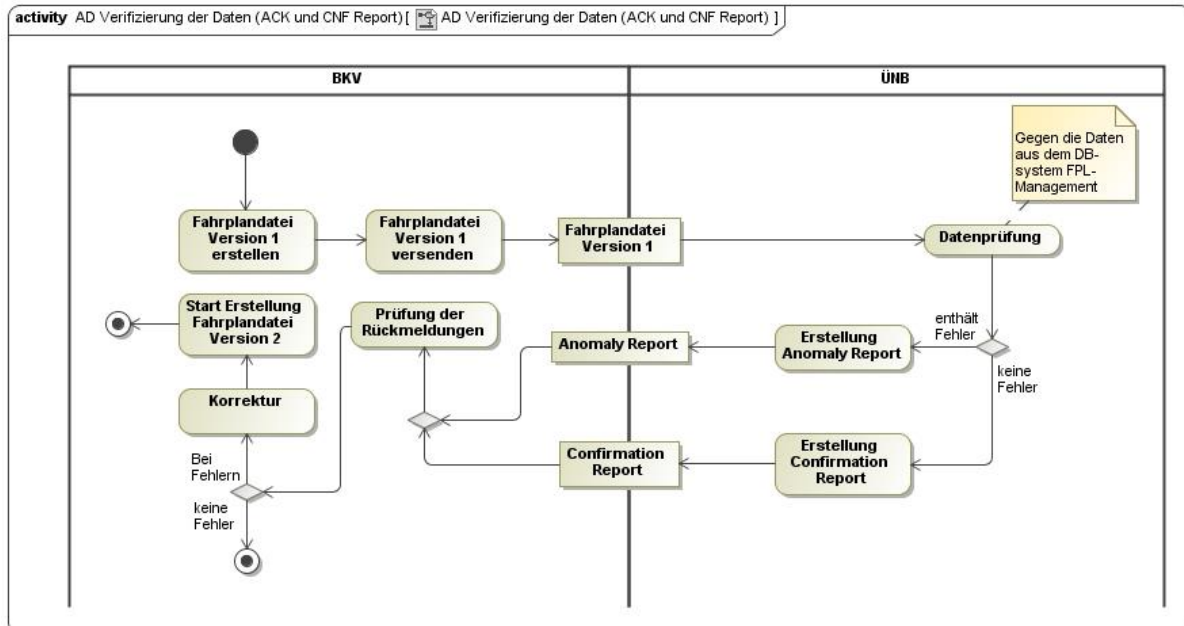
activity AD Verifizierung der Daten (ACK und CNF Report) [ AD Verifizierung der Daten (ACK und CNF Report) ]

BKV

ÜNB

Gegen die Daten aus dem DB-system FPL-Management

Fahrplandatei Version 1 erstellen

Fahrplandatei Version 1 versenden

Fahrplandatei Version 1

Datenprüfung

Start Erstellung Fahrplandatei Version 2

Prüfung der Rückmeldungen

Anomaly Report

Erstellung Anomaly Report

enthält Fehler

keine Fehler

Korrektur

Confirmation Report

Erstellung Confirmation Report

Bei Fehlern

keine Fehler